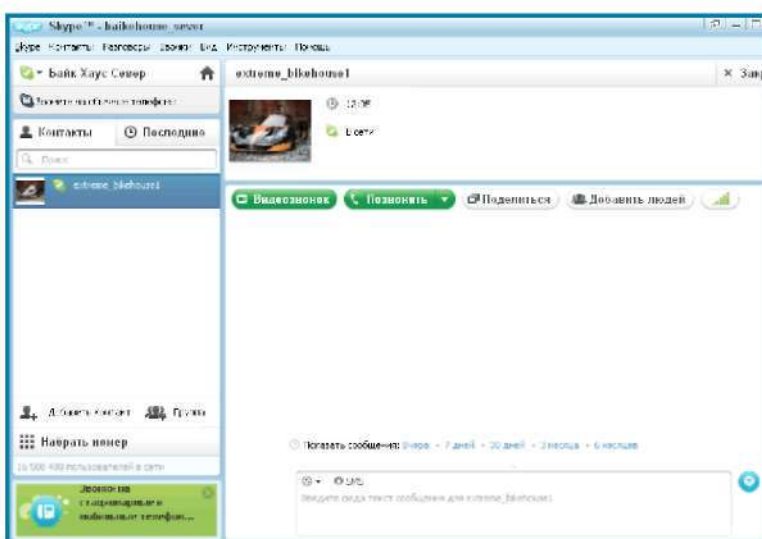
Skype™ - baikehouse_sever

Skype Контакты Разговоры Звонки Вид Инструменты Помощь

Байк Хаус Север

Звоните на обычные телефоны

Контакты

Последние

Поиск

extreme_bikehouse1

Добавить контакт

Группа

Набрать номер

16 500 400 пользователей в сети

Звонки на стационарные и мобильные телефоны...

extreme_bikehouse1

× Зак

12:08

В сети

Видеозвонок

Позвонить

Поделиться

Добавить людей

Показать сообщения: Вчера · 7 дней · 30 дней · 3 месяца · 6 месяцев

Введите сюда текст сообщения для extreme_bikehouse1